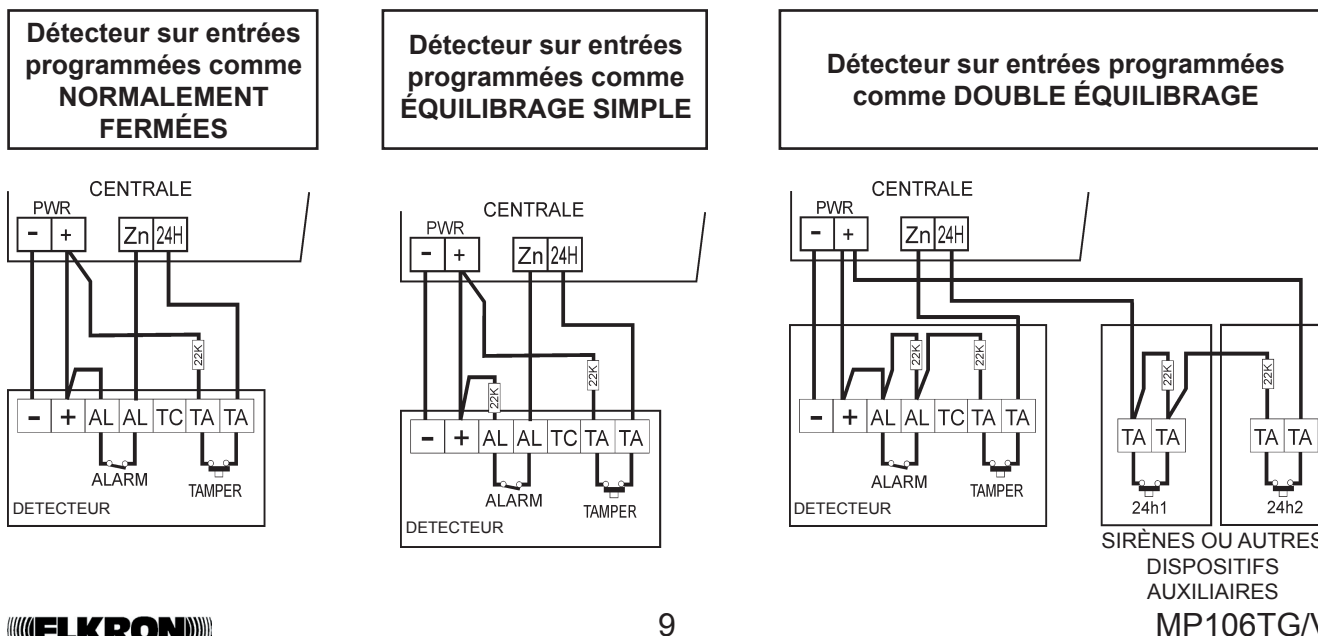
Détecteur sur entrées programmées comme NORMALEMENT FERMÉES

Détecteur sur entrées programmées comme ÉQUILIBRAGE SIMPLE

Détecteur sur entrées programmées comme DOUBLE ÉQUILIBRAGE

CENTRALE
PWR
- +
Zn 24H
22K
- + AL AL TC TA TA
ALARM
TAMPER
DETECTEUR

CENTRALE
PWR
- +
Zn 24H
22K
22K
- + AL AL TC TA TA
ALARM
TAMPER
DETECTEUR

CENTRALE
PWR
- +
Zn 24H
22K
22K
- + AL AL TC TA TA
ALARM
TAMPER
DETECTEUR
22K
TA TA
24h1
22K
TA TA
24h2
SIRÈNES OU AUTRES DISPOSITIFS AUXILIAIRES

ELKRON
9
MP106TG/V